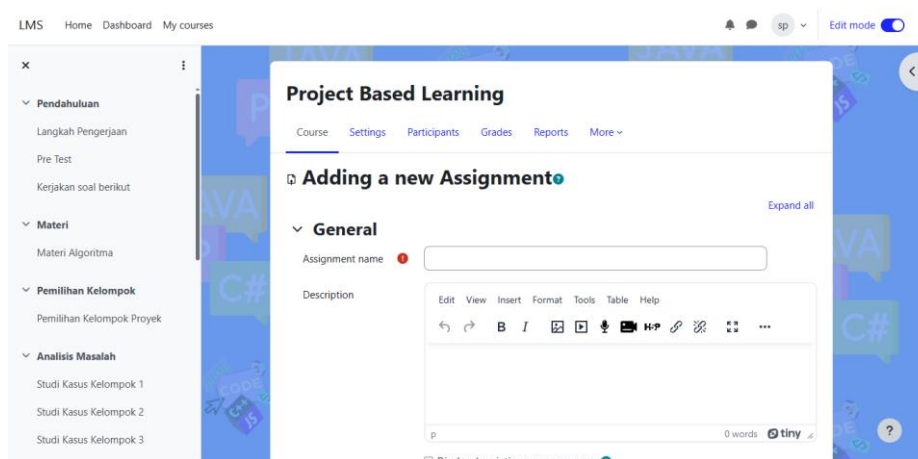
LMS Home Dashboard My courses

sp Edit mode

×

Pendahuluan

Langkah Pengerjaan

Pre Test

Kerjakan soal berikut

Materi

Materi Algoritma

Pemilihan Kelompok

Pemilihan Kelompok Proyek

Analisis Masalah

Studi Kasus Kelompok 1

Studi Kasus Kelompok 2

Studi Kasus Kelompok 3

Project Based Learning

Course Settings Participants Grades Reports More

Adding a new Assignment

Expand all

General

Assignment name

Description

Edit View Insert Format Tools Table Help

B I H-P

p

0 words tiny

?